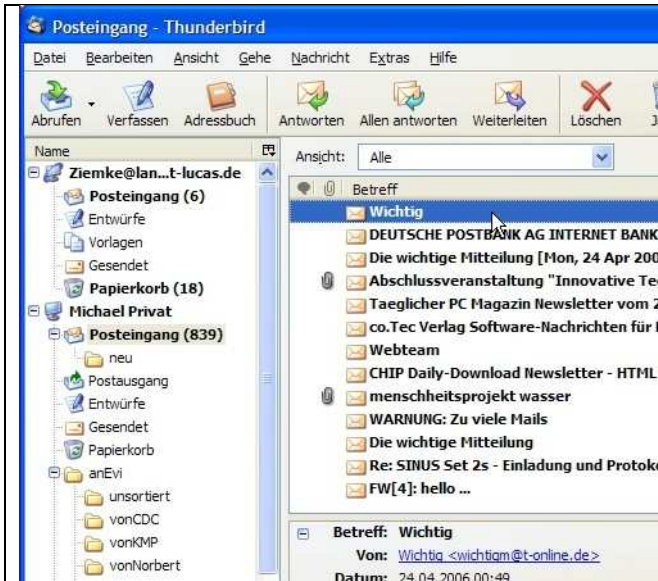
Posteingang - Thunderbird

Datei Bearbeiten Ansicht Gehe Nachricht Extras Hilfe

Abrufen Verfassen Adressbuch Antworten Allen antworten Weiterleiten Löschen J

Name

Ziemke@lan...t-lucas.de
Posteingang (6)
Entwürfe
Vorlagen
Gesendet
Papierkorb (18)
Michael Privat
Posteingang (839)
neu
Postausgang
Entwürfe
Gesendet
Papierkorb
anEvi
unsortiert
vonCDC
vonKMP
vonNorbert

Ansicht: Alle

Betreff
Wichtig
DEUTSCHE POSTBANK AG INTERNET BANK
Die wichtige Mitteilung [Mon, 24 Apr 200
Abschlussveranstaltung "Innovative Te
Taeglicher PC Magazin Newsletter vom 2
co.Tec Verlag Software-Nachrichten für
Webteam
CHIP Daily-Download Newsletter - HTML
menschheitsprojekt wasser
WARNUNG: Zu viele Mails
Die wichtige Mitteilung
Re: SINUS Set 2s - Einladung und Protoko
FW[4]: hello ...

Betreff: Wichtig
Von: Wichtig <wichtigm@t-online.de>
Datum: 24.04.2006 00:49